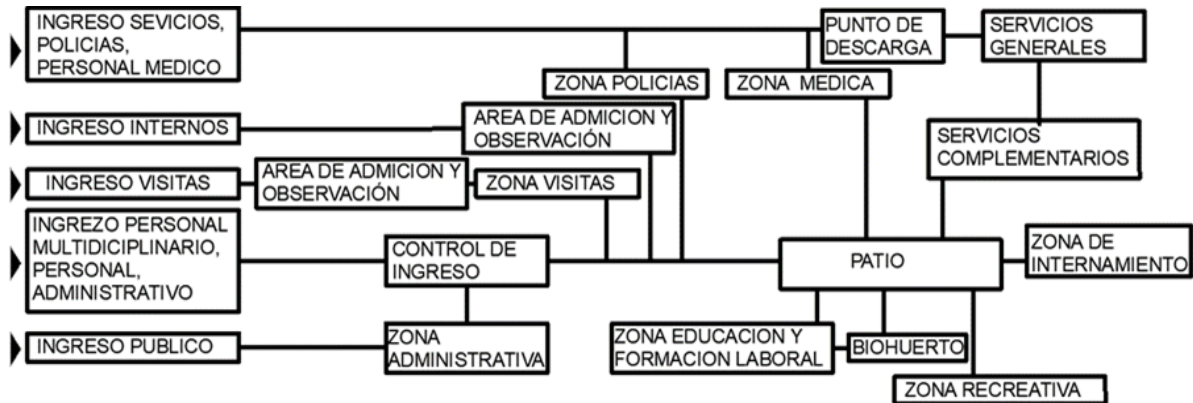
INGRESO SEVICIOS, POLICIAS, PERSONAL MEDICO

PUNTO DE DESCARGA

SERVICIOS GENERALES

ZONA POLICIAS

ZONA MEDICA

INGRESO INTERNOS

AREA DE ADMICION Y OBSERVACIÓN

SERVICIOS COMPLEMENTARIOS

INGRESO VISITAS

AREA DE ADMICION Y OBSERVACIÓN

ZONA VISITAS

INGREZO PERSONAL MULTIDICIPLINARIO, PERSONAL, ADMINISTRATIVO

CONTROL DE INGRESO

PATIO

ZONA DE INTERNAMIENTO

INGRESO PUBLICO

ZONA ADMINISTRATIVA

ZONA EDUCACION Y FORMACION LABORAL

BIOHUERTO

ZONA RECREATIVA